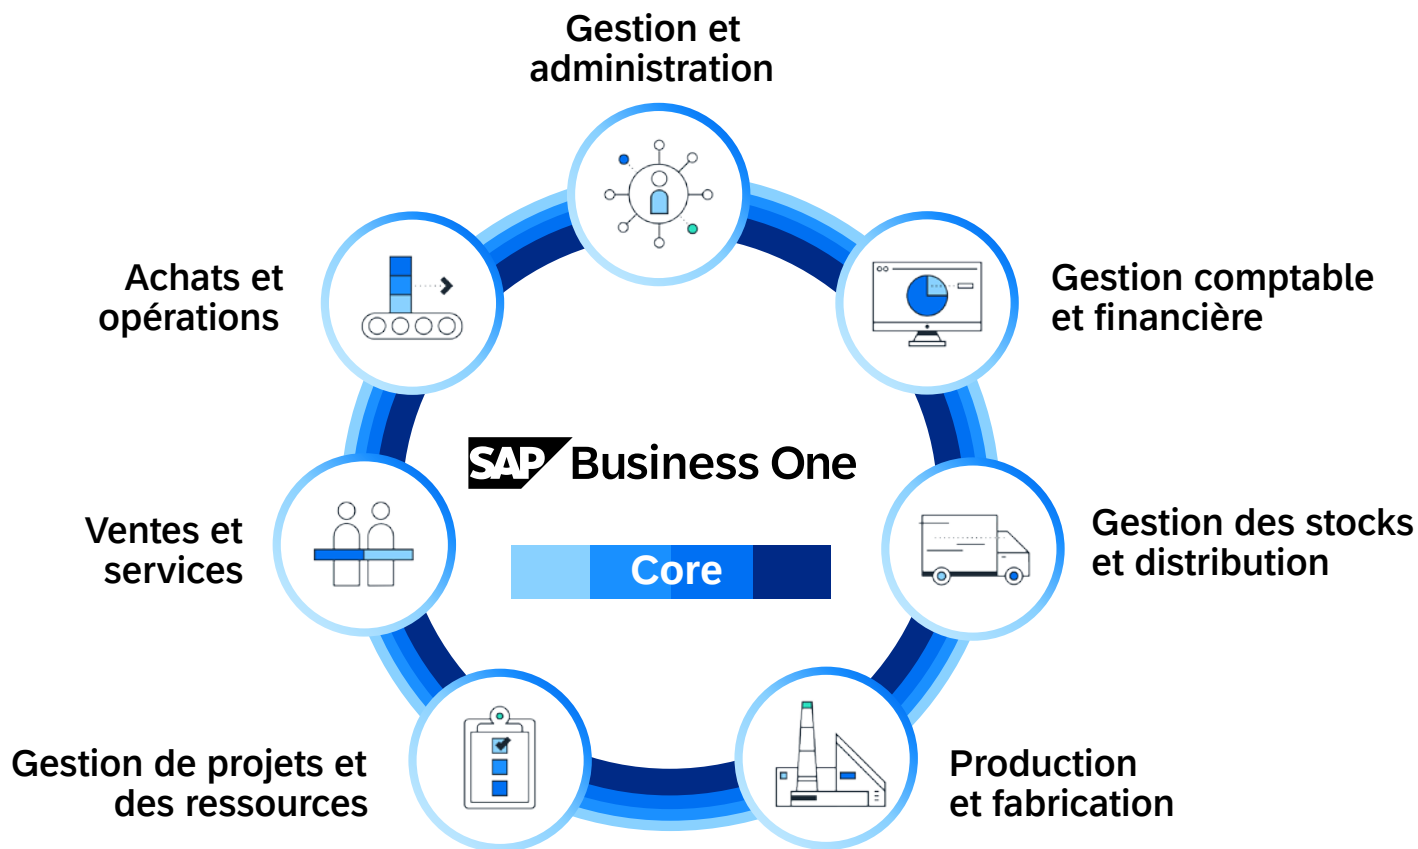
Gestion et administration

Gestion comptable et financière

Gestion des stocks et distribution

Production et fabrication

Gestion de projets et des ressources

Ventes et services

Achats et opérations

SAP Business One

Core